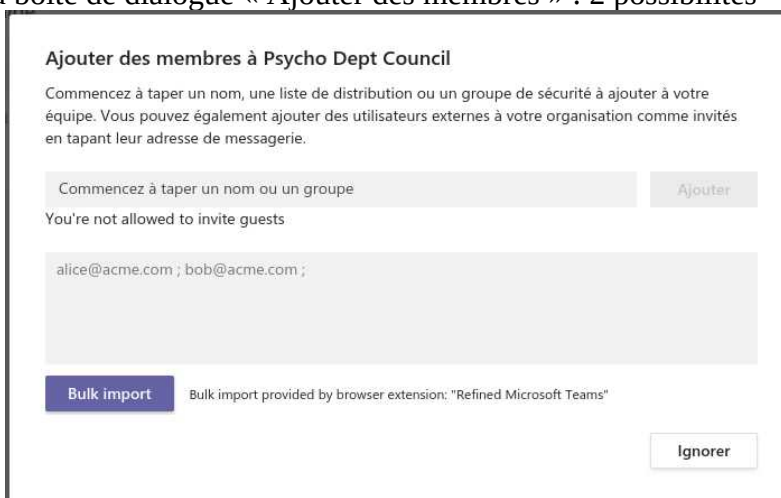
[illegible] boîte de dialogue « Ajouter des membres » : 2 possibilités

Ajouter des membres à Psycho Dept Council

Commencez à taper un nom, une liste de distribution ou un groupe de sécurité à ajouter à votre équipe. Vous pouvez également ajouter des utilisateurs externes à votre organisation comme invités en tapant leur adresse de messagerie.

Commencez à taper un nom ou un groupe

Ajouter

You're not allowed to invite guests

alice@acme.com ; bob@acme.com ;

Bulk import

Bulk import provided by browser extension: "Refined Microsoft Teams"

Ignorer